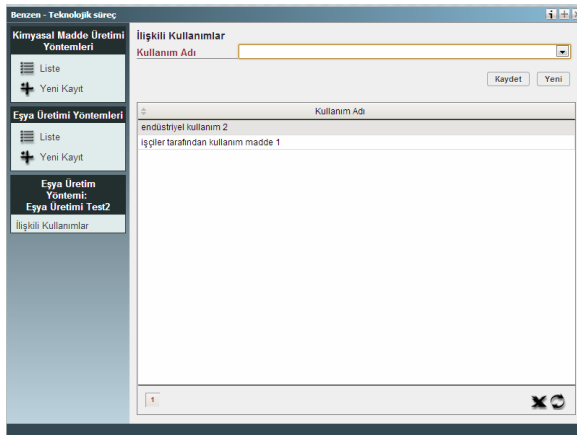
Benzen - Teknolojik süreç

Kimyasal Madde Üretimi Yontemleri

Liste

Yeni Kayıt

Eşya Üretimi Yöntemleri

Liste

Yeni Kayıt

Eşya Üretim Yöntemi: Eşya Üretimi Test2

İlişkili Kullanımlar

İlişkili Kullanımlar

Kullanım Adı

Kaydet

Yeni

| Kullanım Adı |
|---|
| endüstriyel kullanım 2 |
| işçiler tarafından kullanım madde 1 |

1